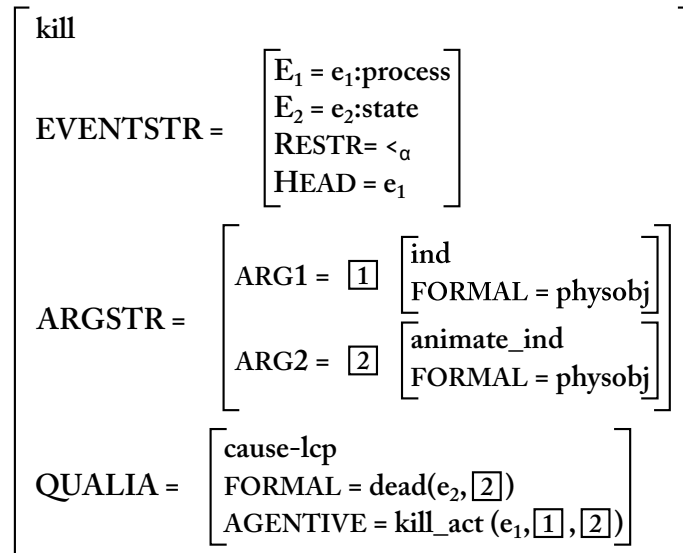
kill

EVENTSTR = $\begin{bmatrix} E_1 = e_1\text{:process} \\ E_2 = e_2\text{:state} \\ \text{RESTR} = <_\alpha \\ \text{HEAD} = e_1 \end{bmatrix}$

ARGSTR = $\begin{bmatrix} \text{ARG1} = \boxed{1} \begin{bmatrix} \text{ind} \\ \text{FORMAL = physobj} \end{bmatrix} \\ \text{ARG2} = \boxed{2} \begin{bmatrix} \text{animate\_ind} \\ \text{FORMAL = physobj} \end{bmatrix} \end{bmatrix}$

QUALIA = $\begin{bmatrix} \text{cause-lcp} \\ \text{FORMAL} = \text{dead}(e_2, \boxed{2}) \\ \text{AGENTIVE} = \text{kill\_act}\ (e_1, \boxed{1}, \boxed{2}) \end{bmatrix}$